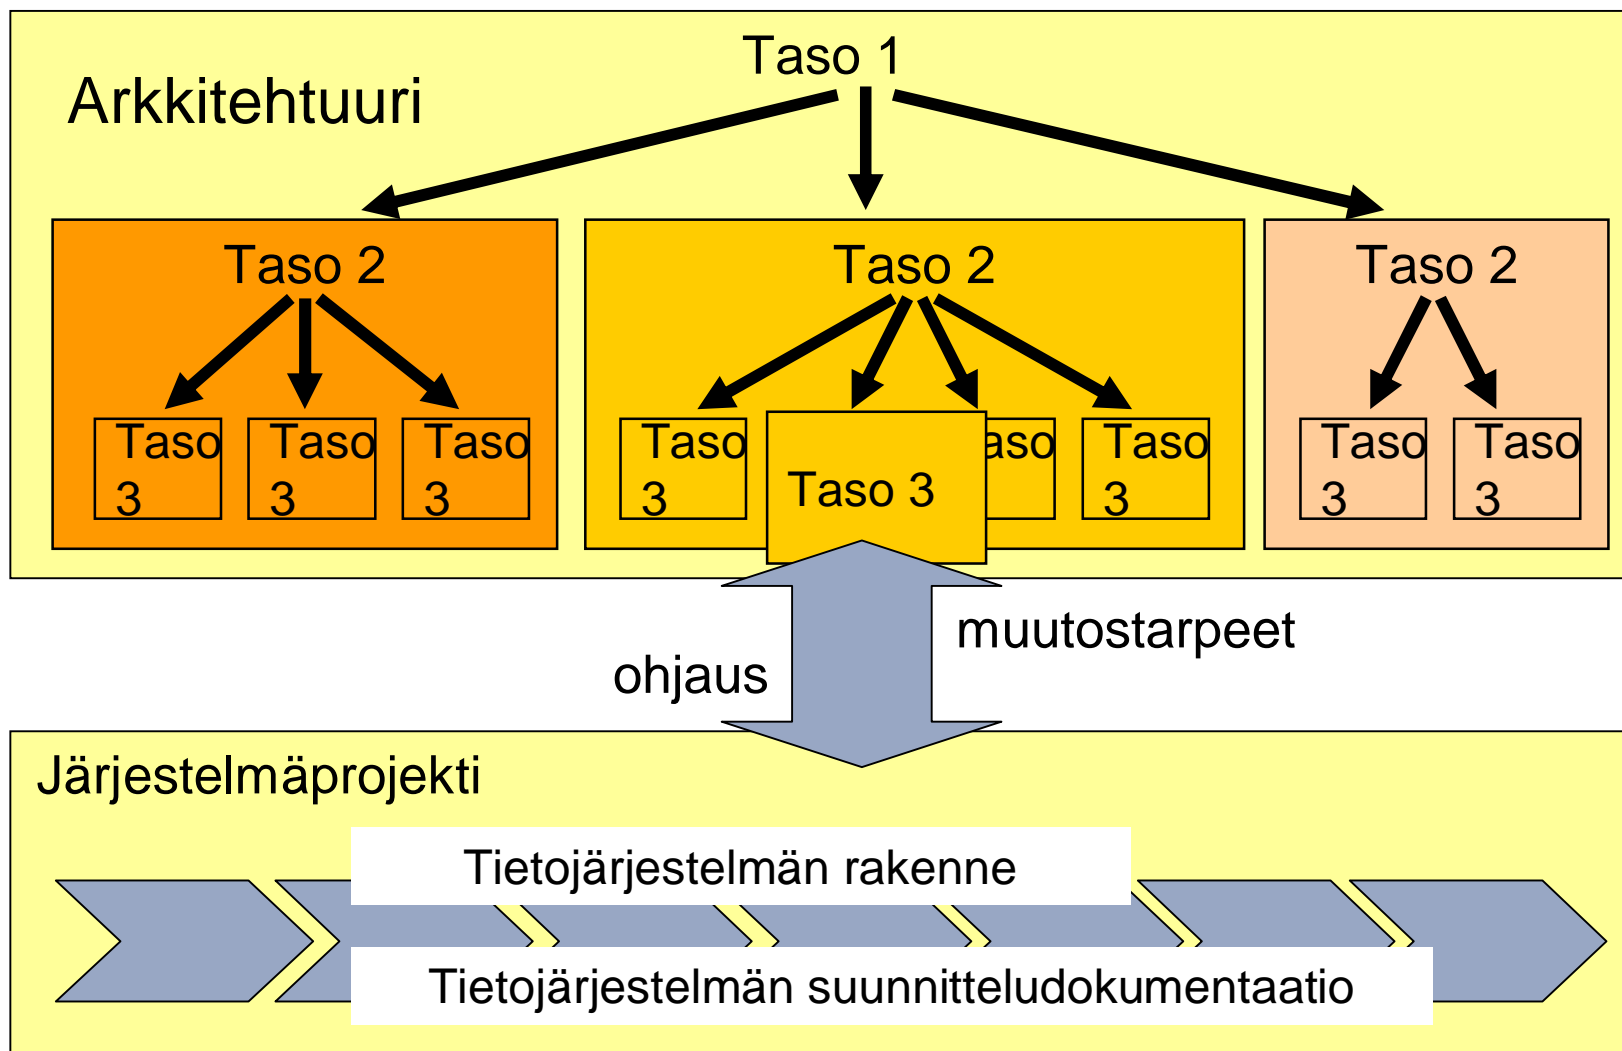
Arkkitehtuuri

Taso 1

Taso 2

Taso 3

Taso 3

Taso 3

Taso 2

Taso 3

Taso 3

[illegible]aso

Taso 3

Taso 2

Taso 3

Taso 3

ohjaus

muutostarpeet

Järjestelmäprojekti

Tietojärjestelmän rakenne

Tietojärjestelmän suunnitteludokumentaatio